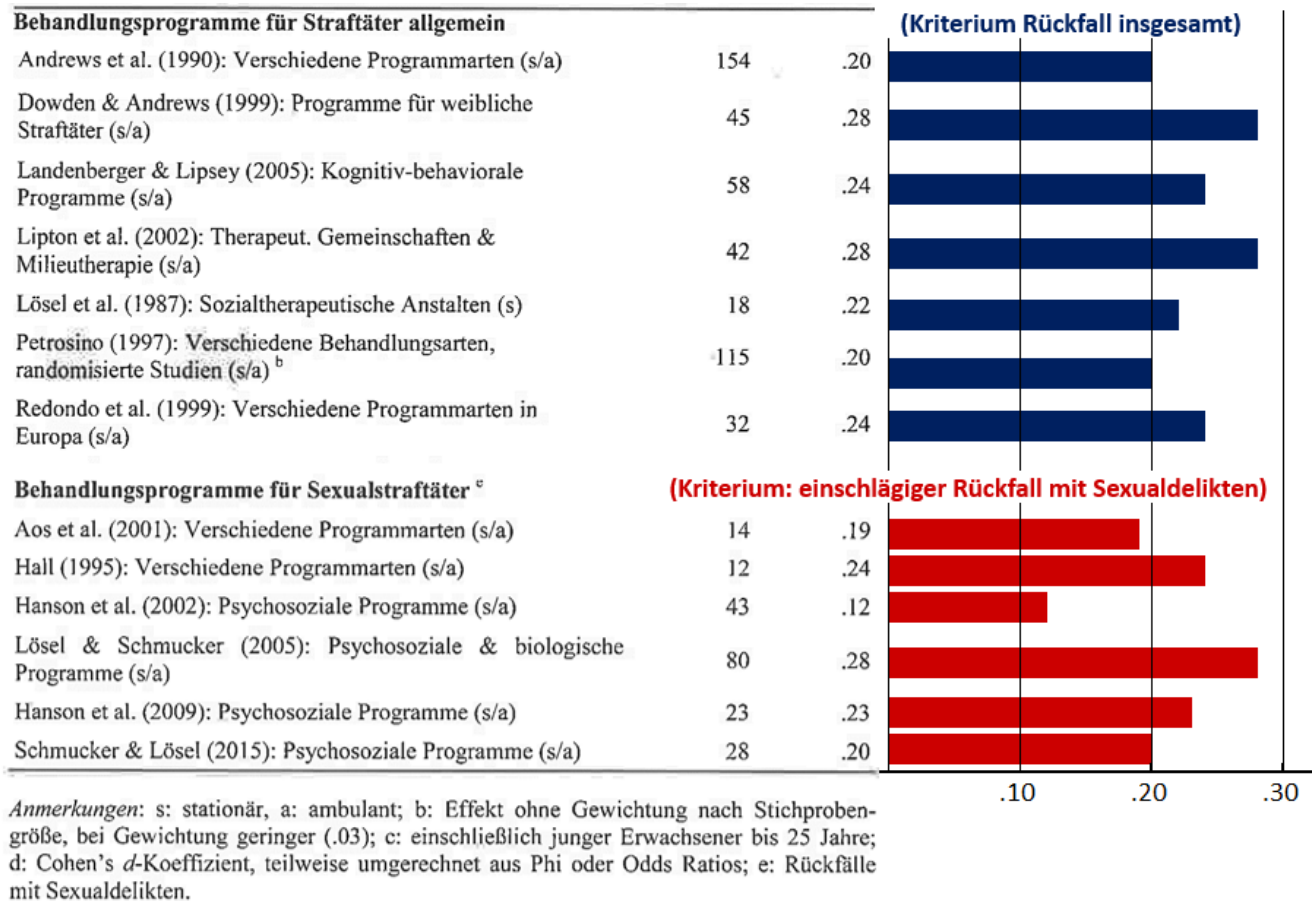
| Behandlungsprogramme für Straftäter allgemein | | |
|---|---|---|
| Andrews et al. (1990): Verschiedene Programmarten (s/a) | 154 | .20 |
| Dowden & Andrews (1999): Programme für weibliche Straftäter (s/a) | 45 | .28 |
| Landenberger & Lipsey (2005): Kognitiv-behaviorale Programme (s/a) | 58 | .24 |
| Lipton et al. (2002): Therapeut. Gemeinschaften & Milieutherapie (s/a) | 42 | .28 |
| Lösel et al. (1987): Sozialtherapeutische Anstalten (s) | 18 | .22 |
| Petrosino (1997): Verschiedene Behandlungsarten, randomisierte Studien (s/a) $^b$ | 115 | .20 |
| Redondo et al. (1999): Verschiedene Programmarten in Europa (s/a) | 32 | .24 |
| **Behandlungsprogramme für Sexualstraftäter $^e$** | | |
| Aos et al. (2001): Verschiedene Programmarten (s/a) | 14 | .19 |
| Hall (1995): Verschiedene Programmarten (s/a) | 12 | .24 |
| Hanson et al. (2002): Psychosoziale Programme (s/a) | 43 | .12 |
| Lösel & Schmucker (2005): Psychosoziale & biologische Programme (s/a) | 80 | .28 |
| Hanson et al. (2009): Psychosoziale Programme (s/a) | 23 | .23 |
| Schmucker & Lösel (2015): Psychosoziale Programme (s/a) | 28 | .20 |

(Kriterium Rückfall insgesamt)

(Kriterium: einschlägiger Rückfall mit Sexualdelikten)

.10 .20 .30

Anmerkungen: s: stationär, a: ambulant; b: Effekt ohne Gewichtung nach Stichprobengröße, bei Gewichtung geringer (.03); c: einschließlich junger Erwachsener bis 25 Jahre; d: Cohen's d-Koeffizient, teilweise umgerechnet aus Phi oder Odds Ratios; e: Rückfälle mit Sexualdelikten.